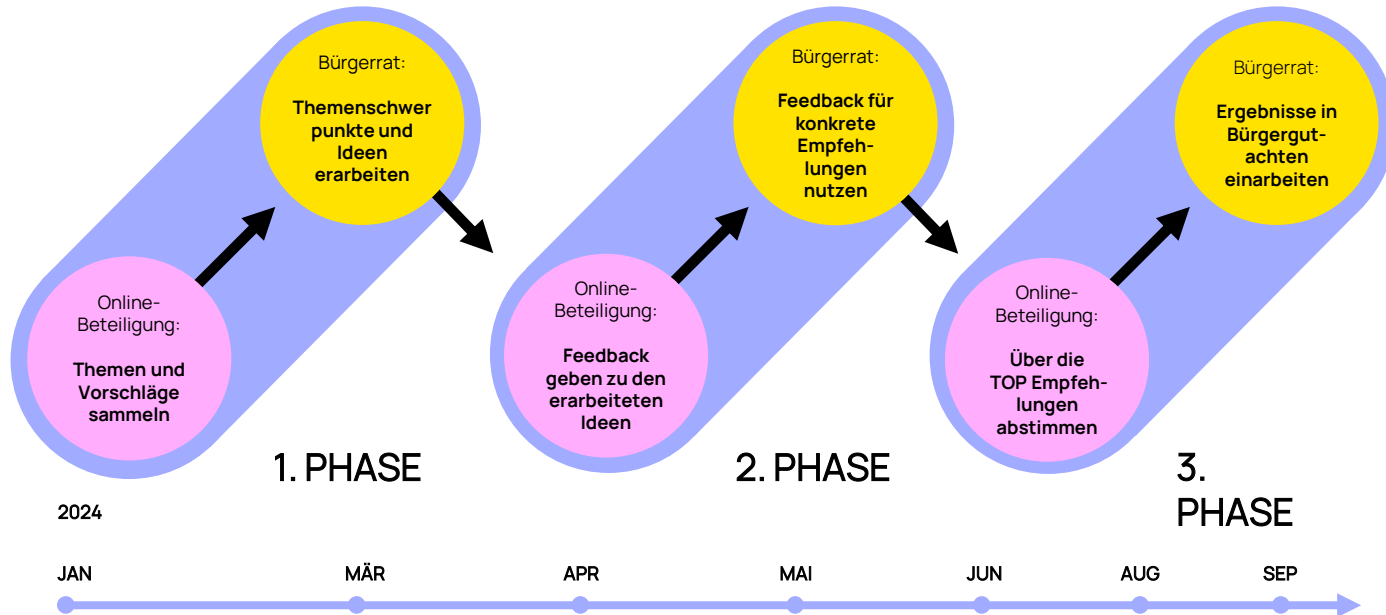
Bürgerrat:

Themenschwer punkte und Ideen erarbeiten

Online-Beteiligung:

Themen und Vorschläge sammeln

1. PHASE

Bürgerrat:

Feedback für konkrete Empfehlungen nutzen

Online-Beteiligung:

Feedback geben zu den erarbeiteten Ideen

2. PHASE

Bürgerrat:

Ergebnisse in Bürgergutachten einarbeiten

Online-Beteiligung:

Über die TOP Empfehlungen abstimmen

3. PHASE

2024

JAN MÄR APR MAI JUN AUG SEP